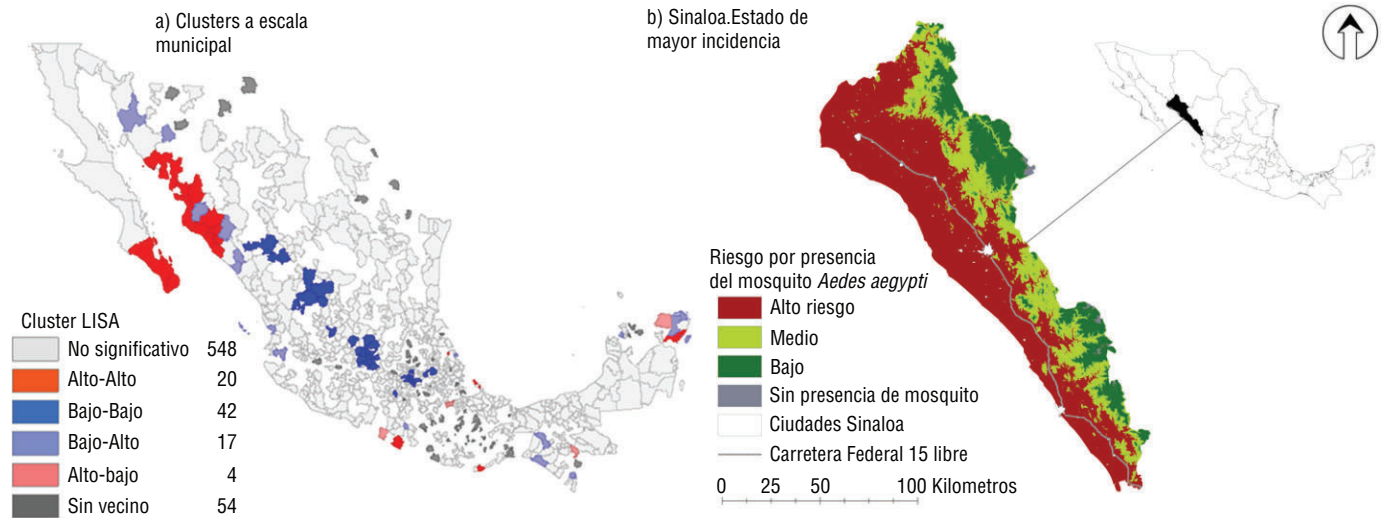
a) Clusters a escala municipal

Cluster LISA

| No significativo | 548 |
|---|---|
| Alto-Alto | 20 |
| Bajo-Bajo | 42 |
| Bajo-Alto | 17 |
| Alto-bajo | 4 |
| Sin vecino | 54 |

b) Sinaloa.Estado de mayor incidencia

Riesgo por presencia del mosquito *Aedes aegypti*

Alto riesgo

Medio

Bajo

Sin presencia de mosquito

Ciudades Sinaloa

Carretera Federal 15 libre

0 25 50 100 Kilometros